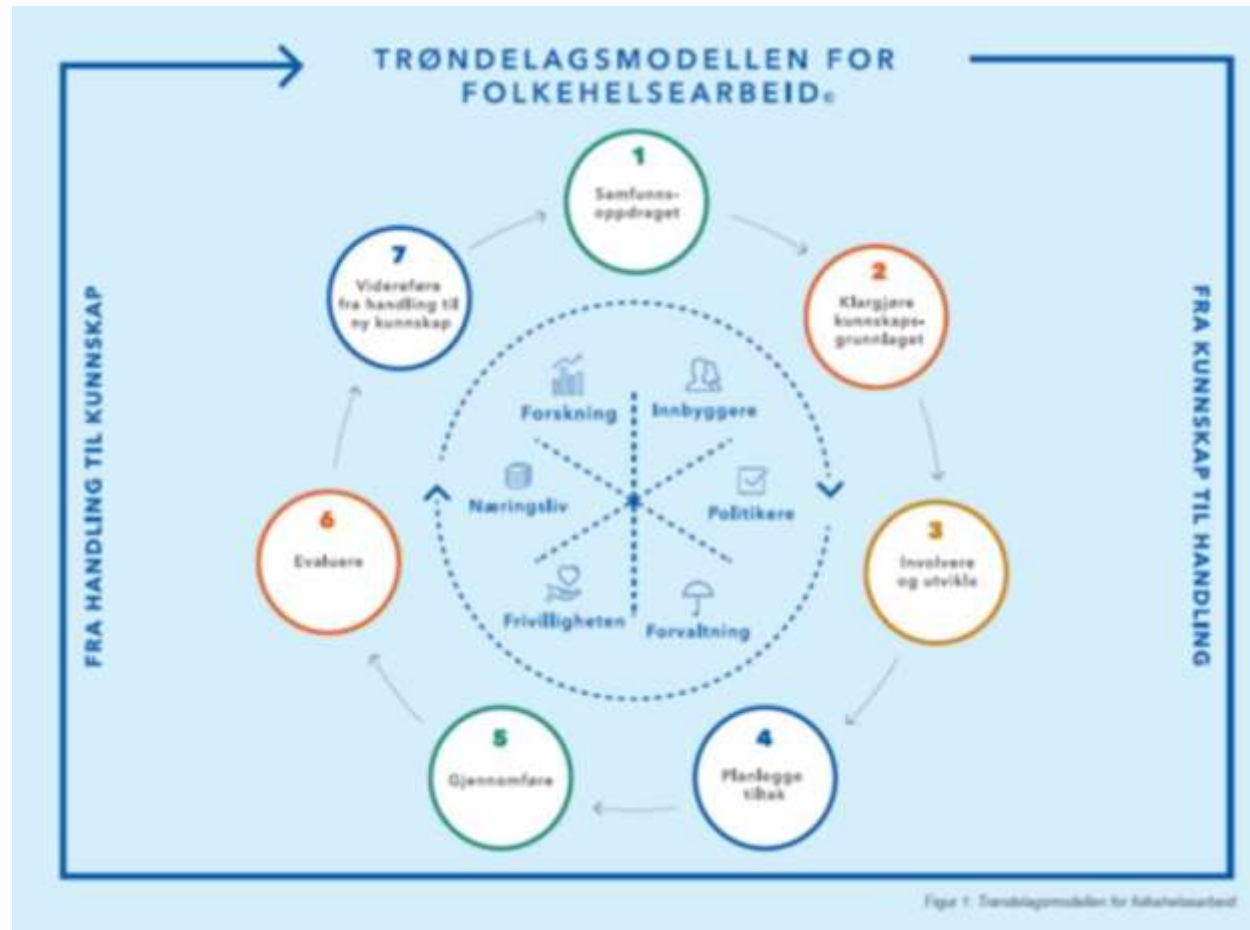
TRØNDELAGSMODELLEN FOR FOLKEHELSEARBEID®

FRA HANDLING TIL KUNNSKAP

FRA KUNNSKAP TIL HANDLING

1
Samfunnsoppdraget

2
Klargjøre kunnskapsgrunnlaget

3
Involvere og utvikle

4
Planlegge tiltak

5
Gjennomføre

6
Evaluere

7
Videreføre fra handling til ny kunnskap

Forskning
Innbyggere
Næringsliv
Politikere
Frivilligheten
Forvaltning

Figur 1: Trøndelagsmodellen for folkehelsearbeid